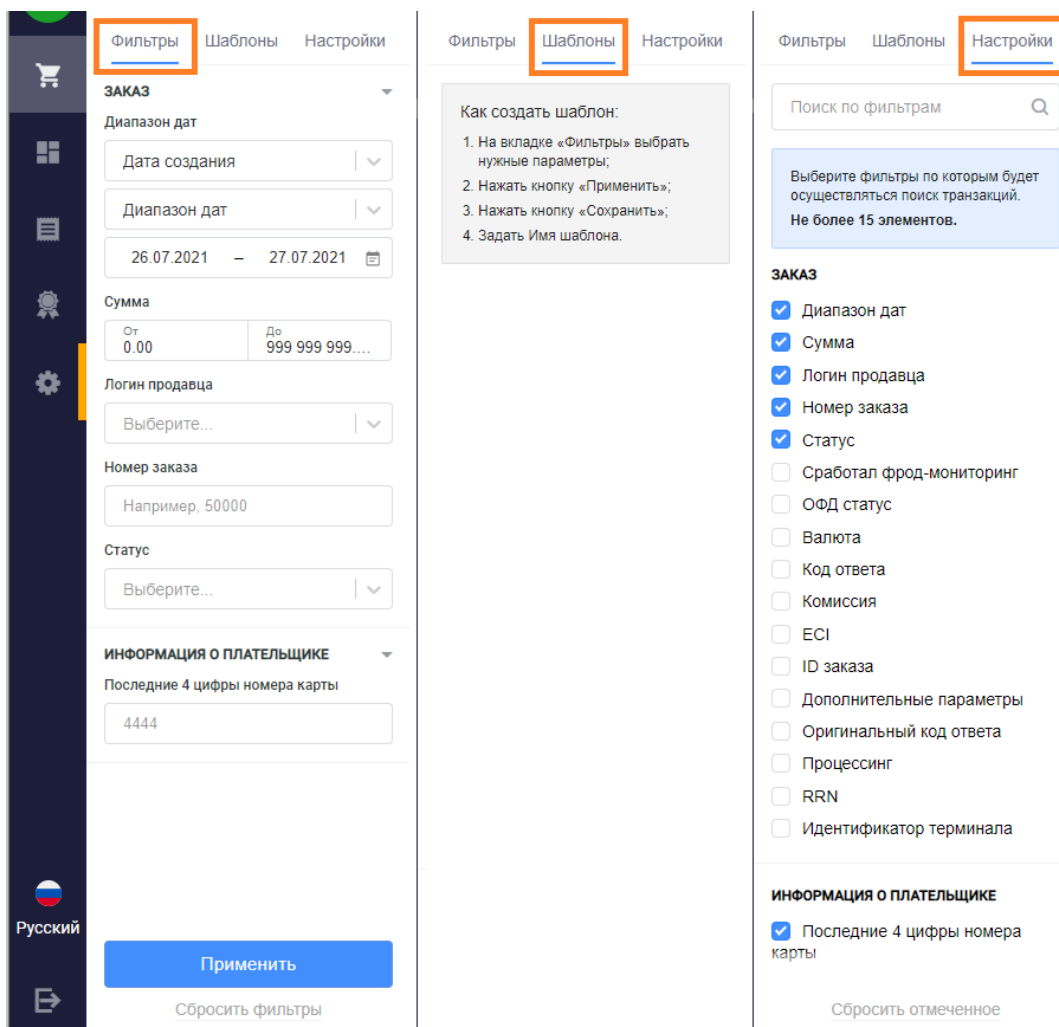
Фильтры Шаблоны Настройки

ЗАКАЗ

Диапазон дат

Дата создания

Диапазон дат

26.07.2021 – 27.07.2021

Сумма

От
0.00

До
999 999 999....

Логин продавца

Выберите...

Номер заказа

Например, 50000

Статус

Выберите...

ИНФОРМАЦИЯ О ПЛАТЕЛЬЩИКЕ

Последние 4 цифры номера карты

4444

Русский

Применить

Сбросить фильтры

Фильтры Шаблоны Настройки

Как создать шаблон:

1. На вкладке «Фильтры» выбрать нужные параметры;
2. Нажать кнопку «Применить»;
3. Нажать кнопку «Сохранить»;
4. Задать Имя шаблона.

Фильтры Шаблоны Настройки

Поиск по фильтрам

Выберите фильтры по которым будет осуществляться поиск транзакций.
Не более 15 элементов.

ЗАКАЗ

Диапазон дат
Сумма
Логин продавца
Номер заказа
Статус
Сработал фрод-мониторинг
ОФД статус
Валюта
Код ответа
Комиссия
ECI
ID заказа
Дополнительные параметры
Оригинальный код ответа
Процессинг
RRN
Идентификатор терминала

ИНФОРМАЦИЯ О ПЛАТЕЛЬЩИКЕ

Последние 4 цифры номера карты

Сбросить отмеченное